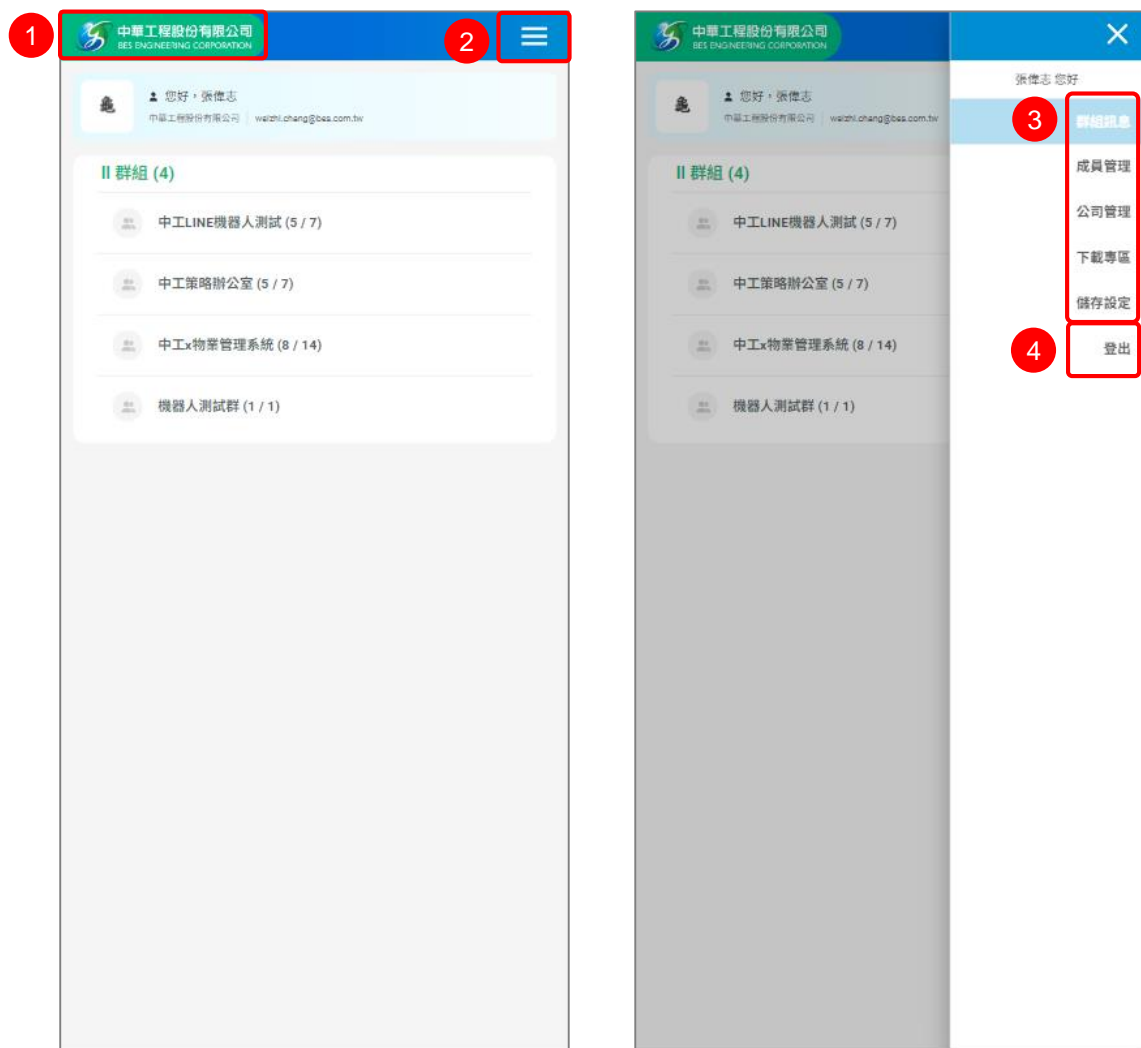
1

中華工程股份有限公司
BES ENGINEERING CORPORATION

2

您好，張偉志
中華工程股份有限公司 | weizhi.chang@bes.com.tw

II 群組 (4)

中工LINE機器人測試 (5 / 7)

中工策略辦公室 (5 / 7)

中工x物業管理系統 (8 / 14)

機器人測試群 (1 / 1)

中華工程股份有限公司
BES ENGINEERING CORPORATION

您好，張偉志
中華工程股份有限公司 | weizhi.chang@bes.com.tw

II 群組 (4)

中工LINE機器人測試 (5 / 7)

中工策略辦公室 (5 / 7)

中工x物業管理系統 (8 / 14)

機器人測試群 (1 / 1)

張偉志 您好

3

群組訊息

成員管理

公司管理

下載專區

儲存設定

4

登出